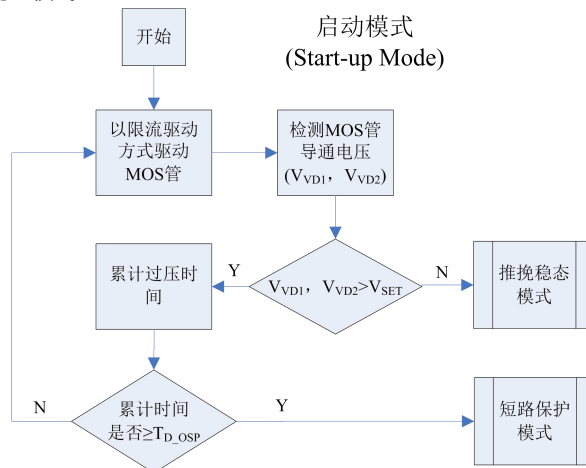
启动模式
(Start-up Mode)

开始

以限流驱动方式驱动MOS管

检测MOS管导通电压($V_{VD1}$，$V_{VD2}$)

$V_{VD1}$，$V_{VD2}$>$V_{SET}$

Y

N

推挽稳态模式

累计过压时间

累计时间是否≥$T_{D\_OSP}$

N

Y

短路保护模式